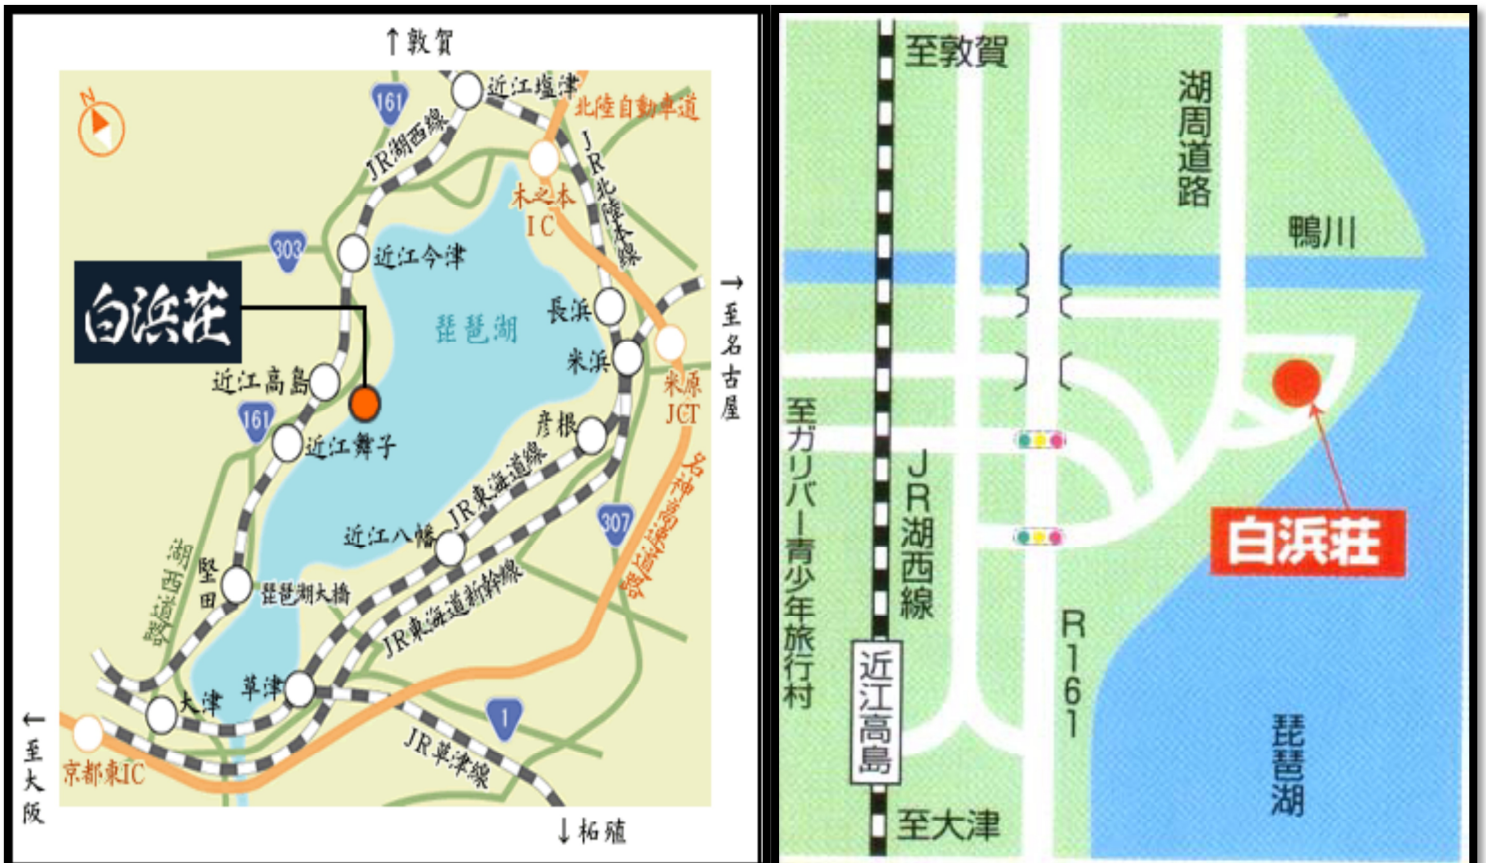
↑敦賀

近江塩津
161
北陸自動車道
N
JR湖西線
JR北陸本線
木之本IC
303
近江今津
白浜荘
琵琶湖
長浜
→至名古屋
米浜
米原JCT
近江高島
161
近江舞子
彦根
JR東海道線
名神高速道路
307
近江八幡
湖西道路
堅田
琵琶湖大橋
JR東海道新幹線
草津
大津
1
←至大阪
京都東IC
JR草津線
↓柘殖

至敦賀
湖周道路
鴨川
至ガリバー青少年旅行村
JR湖西線
白浜荘
R161
近江高島
琵琶湖
至大津